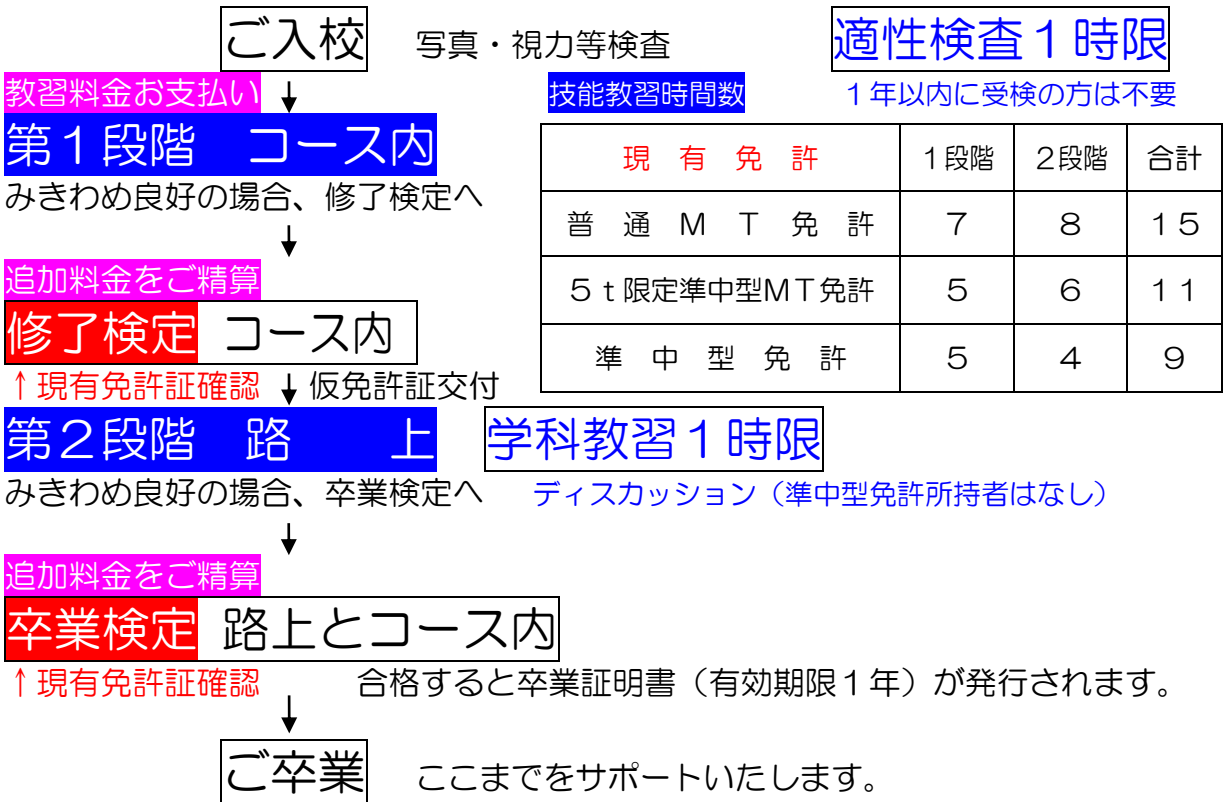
ご入校　写真・視力等検査

適性検査１時限

教習料金お支払い ↓

技能教習時間数　１年以内に受検の方は不要

第１段階　コース内

みきわめ良好の場合、修了検定へ

↓

| 現　有　免　許 | １段階 | ２段階 | 合計 |
|---|---|---|---|
| 普　通　ＭＴ　免　許 | ７ | ８ | １５ |
| ５ｔ限定準中型ＭＴ免許 | ５ | ６ | １１ |
| 準　中　型　免　許 | ５ | ４ | ９ |

追加料金をご精算

修了検定 コース内

↑現有免許証確認 ↓ 仮免許証交付

第２段階　路　上

学科教習１時限

みきわめ良好の場合、卒業検定へ　ディスカッション（準中型免許所持者はなし）

↓

追加料金をご精算

卒業検定 路上とコース内

↑現有免許証確認　合格すると卒業証明書（有効期限１年）が発行されます。

↓

ご卒業　ここまでをサポートいたします。